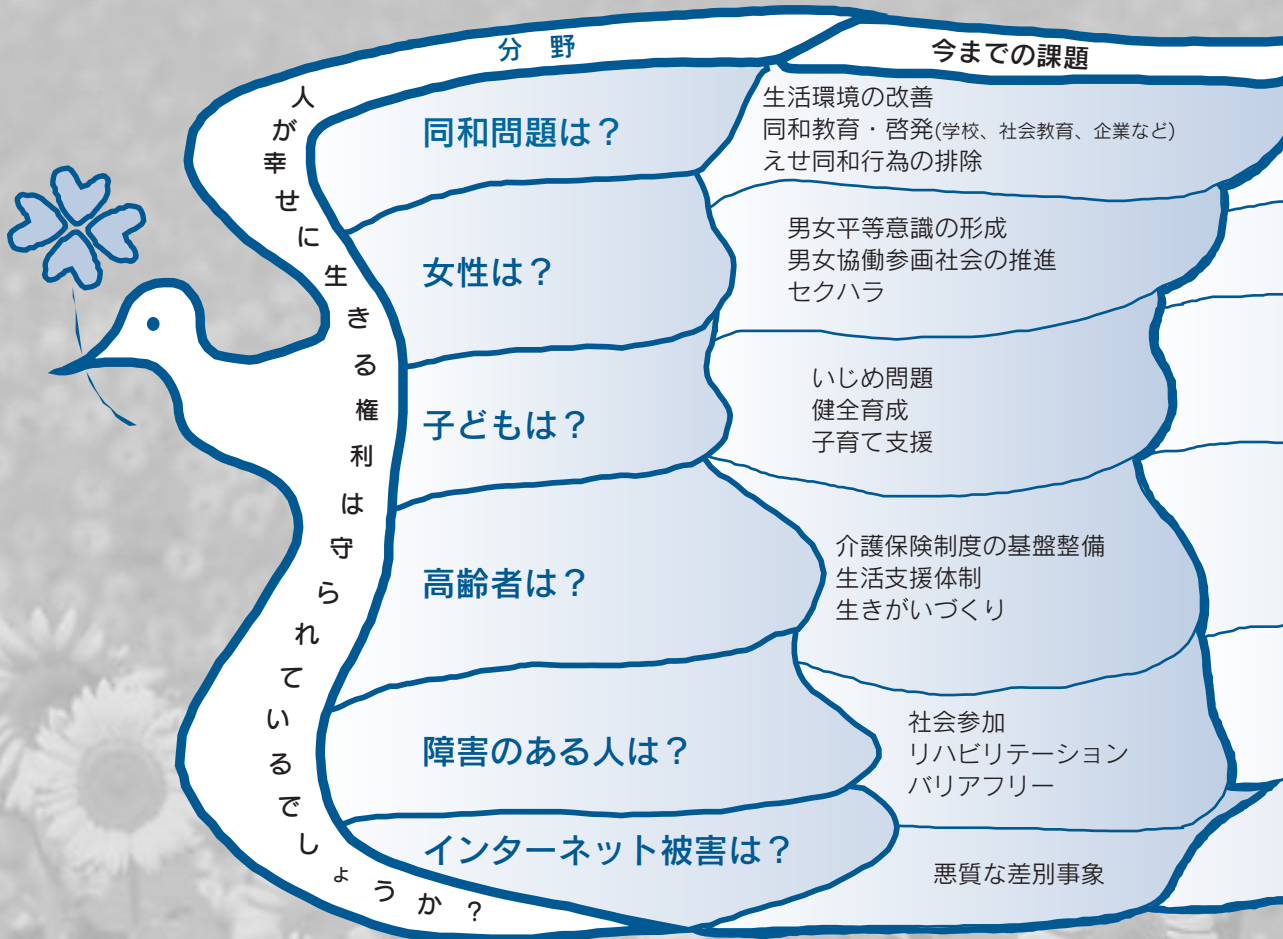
分　野

今までの課題

人が幸せに生きる権利は守られているでしょうか？

同和問題は？

生活環境の改善
同和教育・啓発(学校、社会教育、企業など)
えせ同和行為の排除

女性は？

男女平等意識の形成
男女協働参画社会の推進
セクハラ

子どもは？

いじめ問題
健全育成
子育て支援

高齢者は？

介護保険制度の基盤整備
生活支援体制
生きがいづくり

障害のある人は？

社会参加
リハビリテーション
バリアフリー

インターネット被害は？

悪質な差別事象